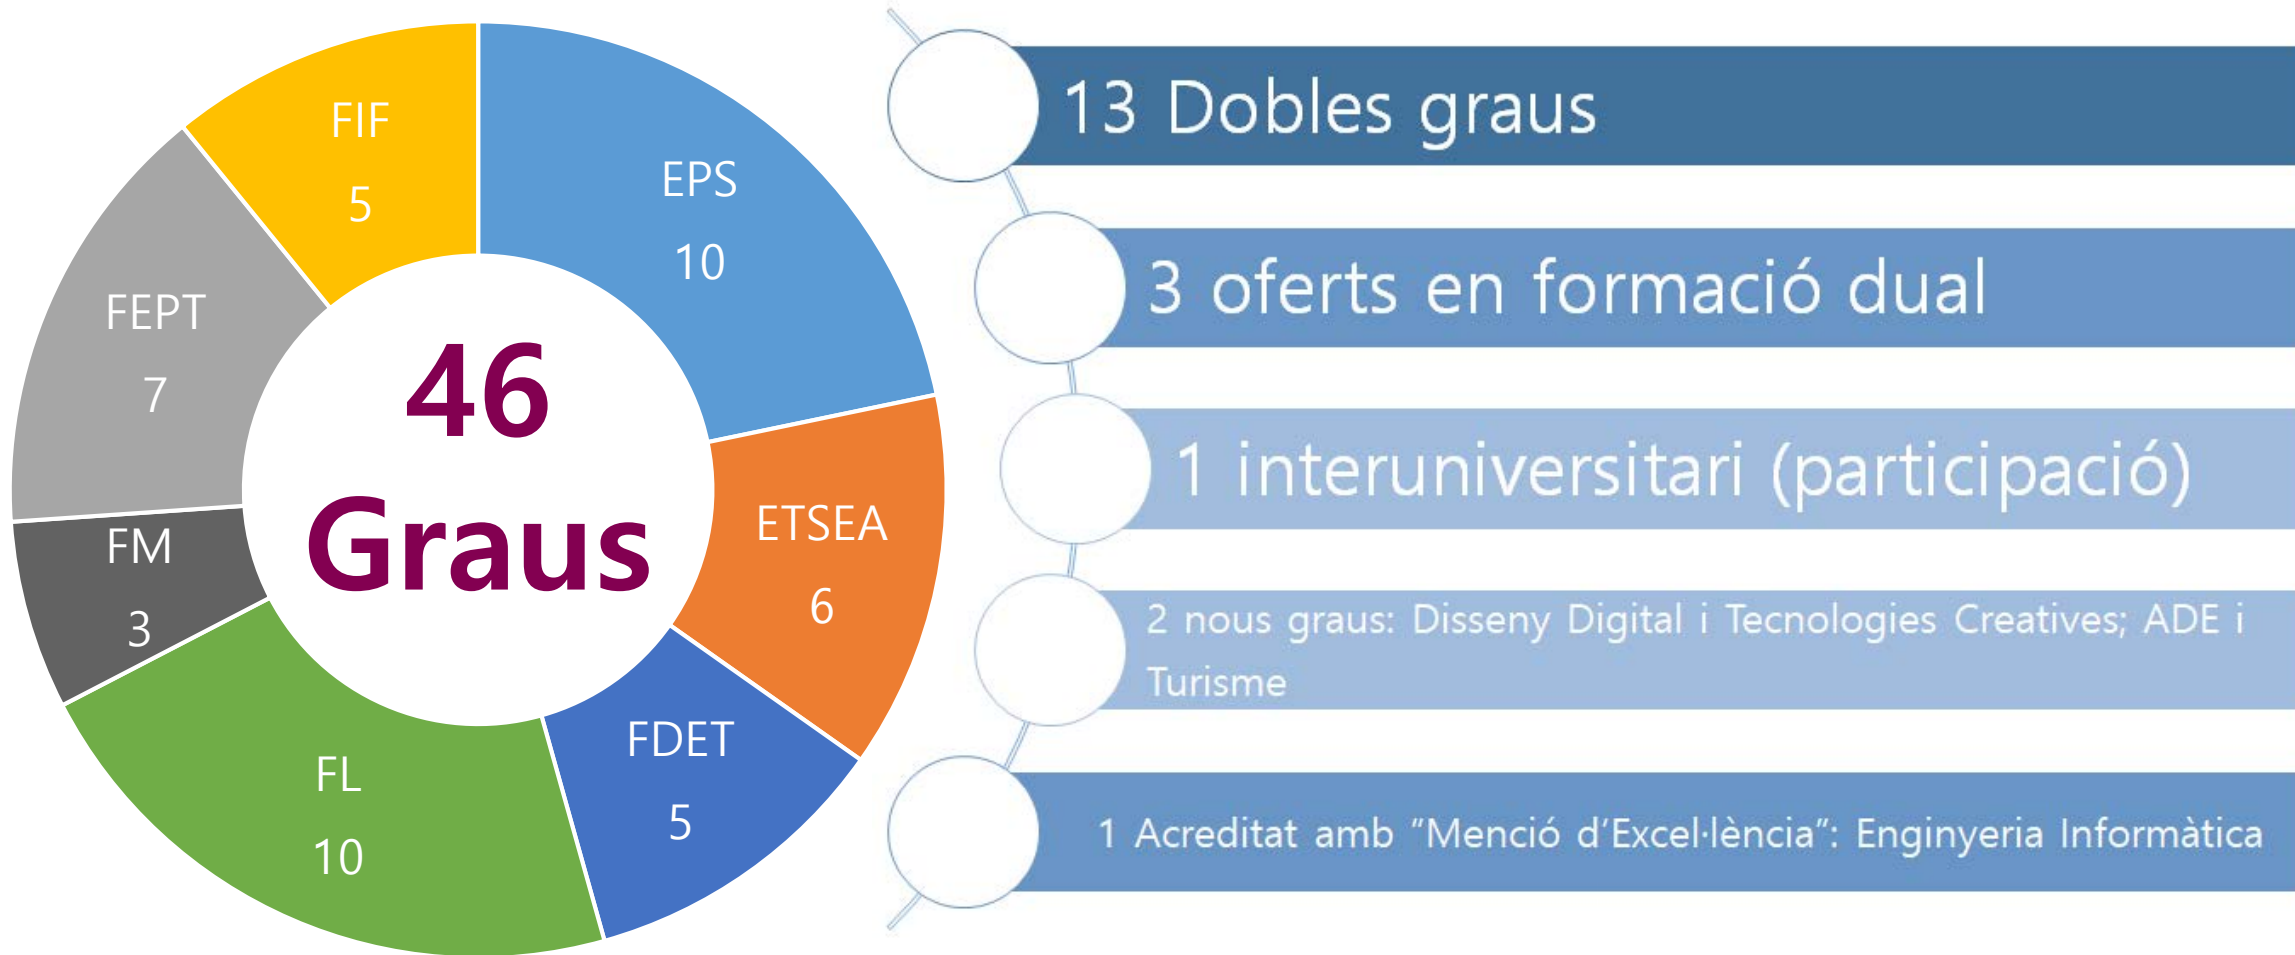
46
Graus

EPS
10

ETSEA
6

FDET
5

FL
10

FM
3

FEPT
7

FIF
5

13 Dobles graus

3 oferts en formació dual

1 interuniversitari (participació)

2 nous graus: Disseny Digital i Tecnologies Creatives; ADE i Turisme

1 Acreditat amb "Menció d'Excel·lència": Enginyeria Informàtica